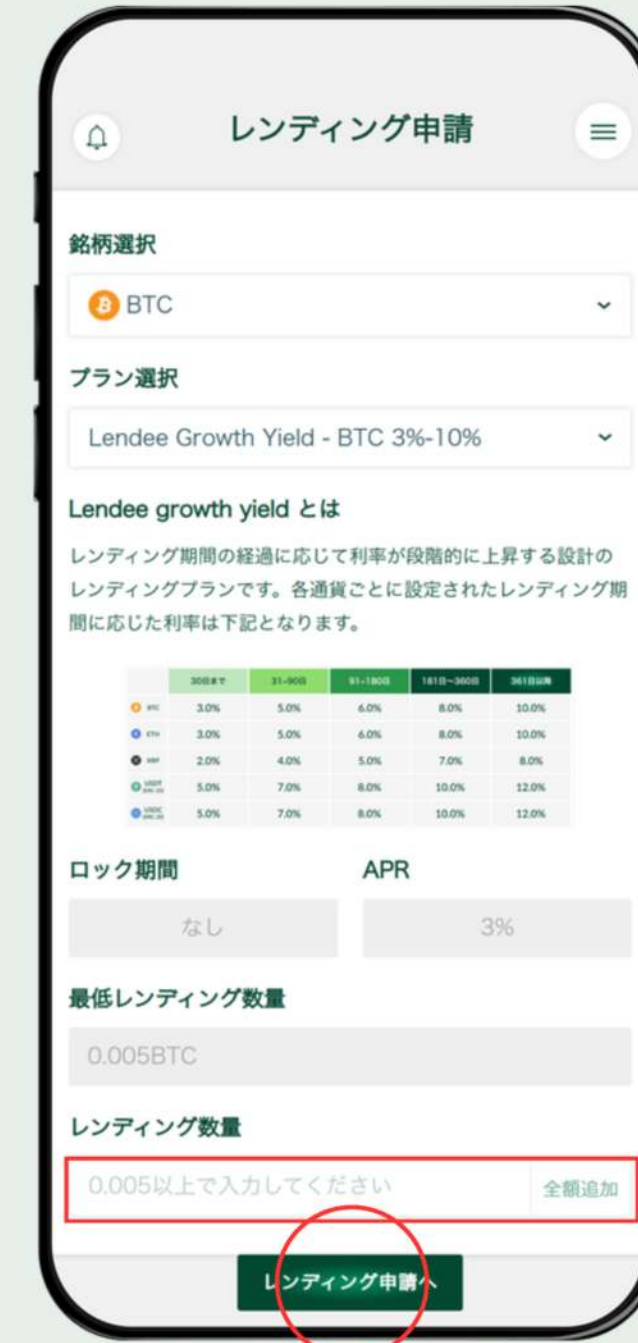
レンディング申請

銘柄選択

BTC

プラン選択

Lendee Growth Yield - BTC 3%-10%

Lendee growth yield とは

レンディング期間の経過に応じて利率が段階的に上昇する設計のレンディングプランです。各通貨ごとに設定されたレンディング期間に応じた利率は下記となります。

| | 30日まで | 31-90日 | 91-180日 | 181日~360日 | 361日以降 |
|---|---|---|---|---|---|
| BTC | 3.0% | 5.0% | 6.0% | 8.0% | 10.0% |
| ETH | 3.0% | 5.0% | 6.0% | 8.0% | 10.0% |
| XRP | 2.0% | 4.0% | 5.0% | 7.0% | 8.0% |
| USDT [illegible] | 5.0% | 7.0% | 8.0% | 10.0% | 12.0% |
| USDC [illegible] | 5.0% | 7.0% | 8.0% | 10.0% | 12.0% |

ロック期間

なし

APR

3%

最低レンディング数量

0.005BTC

レンディング数量

0.005以上で入力してください

全額追加

レンディング申請へ